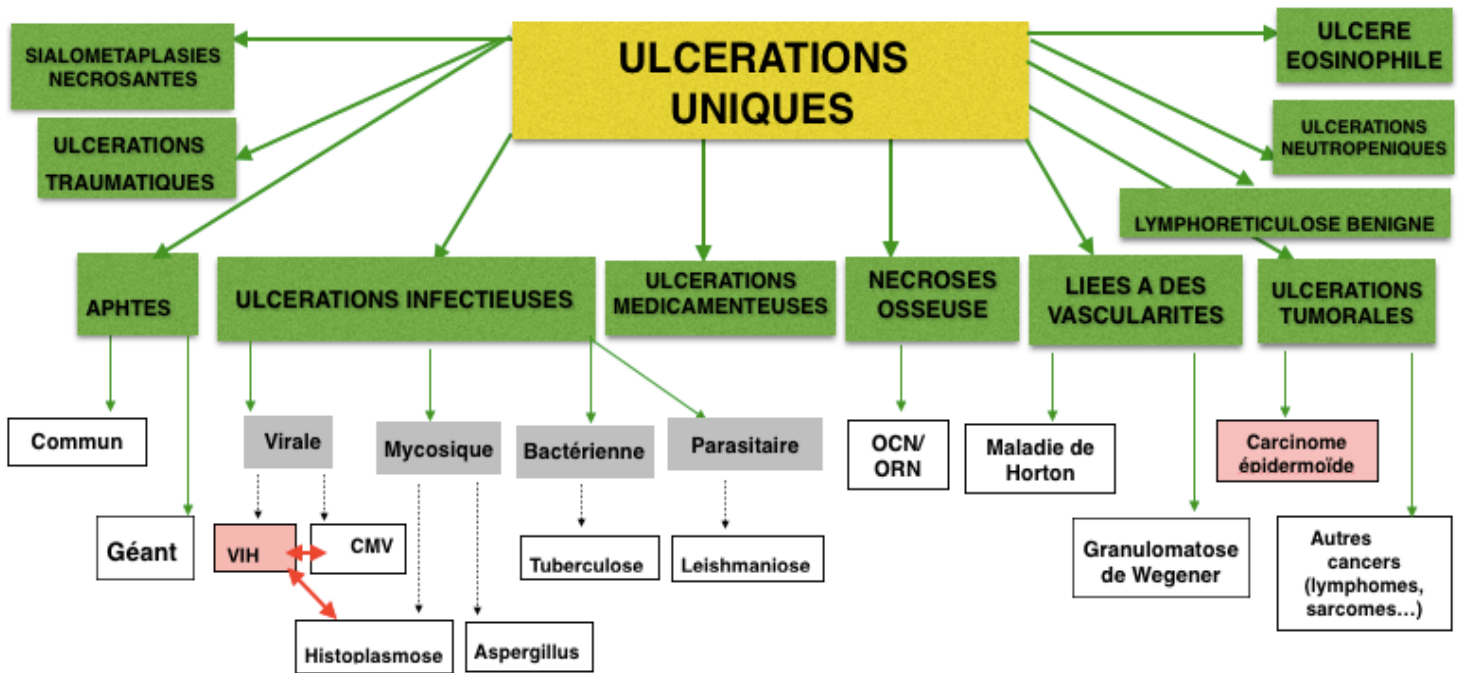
ULCERATIONS UNIQUES

SIALOMETAPLASIES NECROSANTES

ULCERATIONS TRAUMATIQUES

ULCERE EOSINOPHILE

ULCERATIONS NEUTROPENIQUES

LYMPHORETICULOSE BENIGNE

APHTES

ULCERATIONS INFECTIEUSES

ULCERATIONS MEDICAMENTEUSES

NECROSES OSSEUSE

LIEES A DES VASCULARITES

ULCERATIONS TUMORALES

Commun

Géant

Virale

VIH

CMV

Histoplasmose

Mycosique

Aspergillus

Bactérienne

Tuberculose

Parasitaire

Leishmaniose

OCN/ ORN

Maladie de Horton

Granulomatose de Wegener

Carcinome épidermoïde

Autres cancers (lymphomes, sarcomes…)